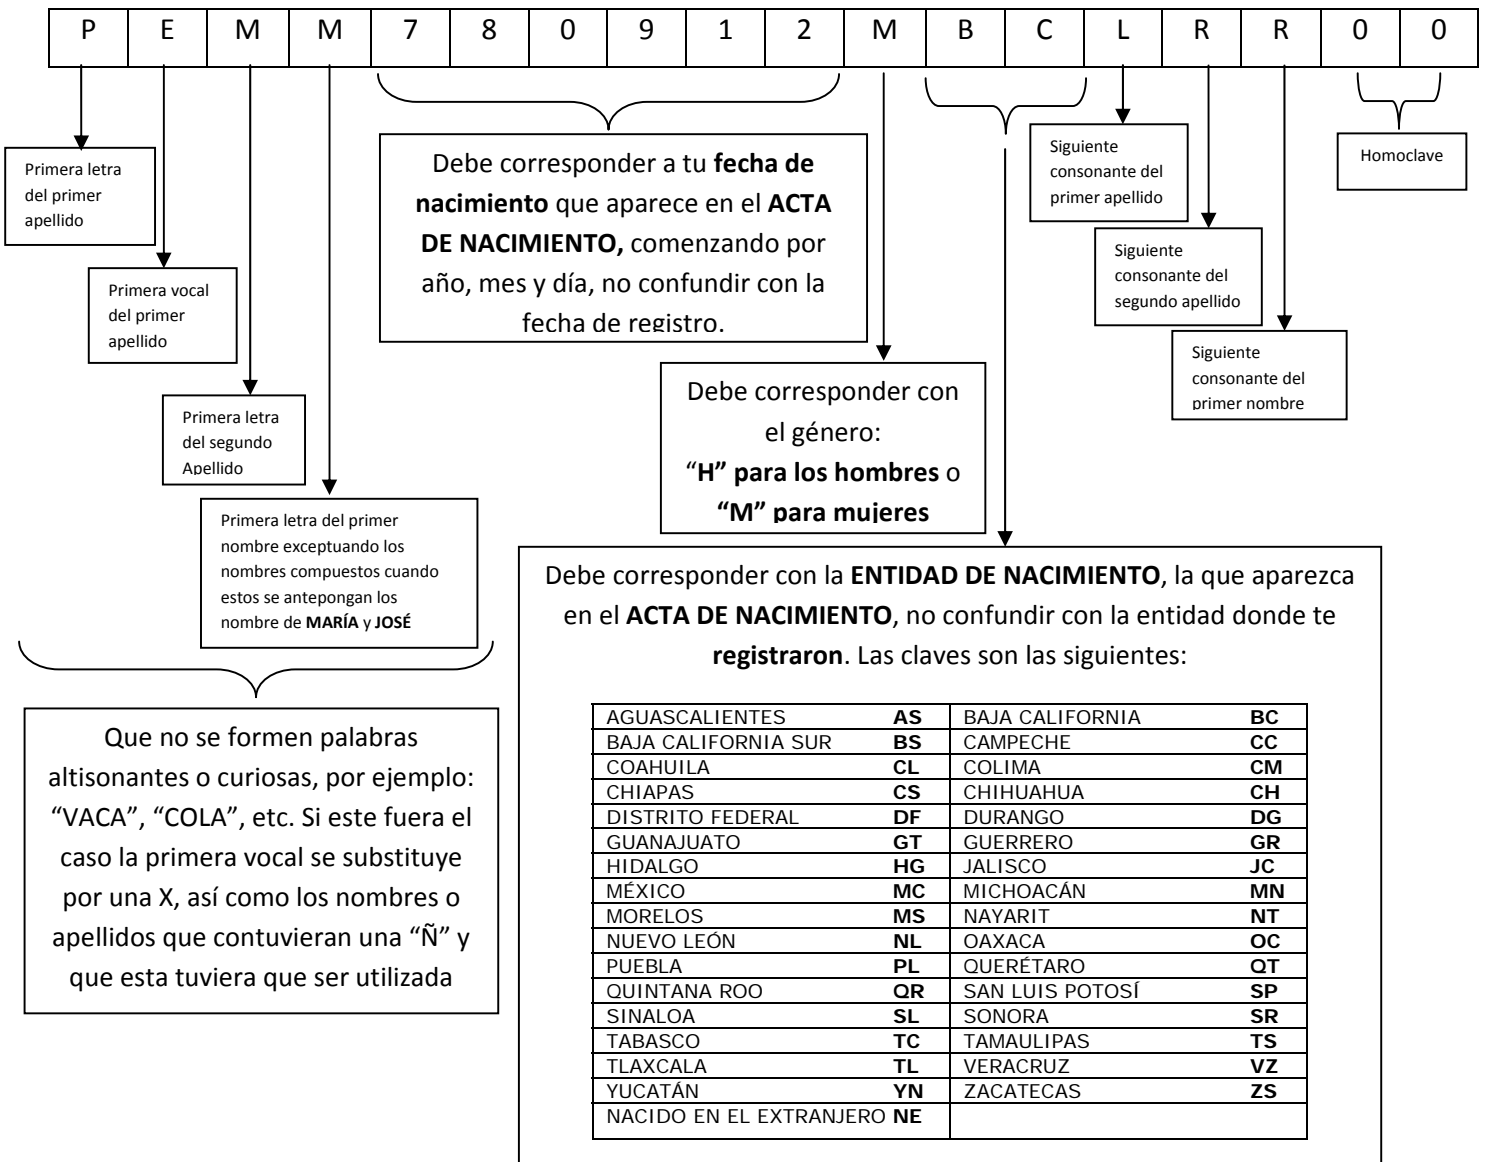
| P | E | M | M | 7 | 8 | 0 | 9 | 1 | 2 | M | B | C | L | R | R | 0 | 0 |
|---|---|---|---|---|---|---|---|---|---|---|---|---|---|---|---|---|---|

Primera letra del primer apellido

Primera vocal del primer apellido

Primera letra del segundo Apellido

Primera letra del primer nombre exceptuando los nombres compuestos cuando estos se antepongan los nombre de **MARÍA** y **JOSÉ**

Que no se formen palabras altisonantes o curiosas, por ejemplo: "VACA", "COLA", etc. Si este fuera el caso la primera vocal se substituye por una X, así como los nombres o apellidos que contuvieran una "Ñ" y que esta tuviera que ser utilizada

Debe corresponder a tu **fecha de nacimiento** que aparece en el **ACTA DE NACIMIENTO,** comenzando por año, mes y día, no confundir con la fecha de registro.

Debe corresponder con el género: "**H" para los hombres** o **"M" para mujeres**

Siguiente consonante del primer apellido

Siguiente consonante del segundo apellido

Siguiente consonante del primer nombre

Homoclave

Debe corresponder con la **ENTIDAD DE NACIMIENTO**, la que aparezca en el **ACTA DE NACIMIENTO**, no confundir con la entidad donde te **registraron**. Las claves son las siguientes:

| | | | |
|---|---|---|---|
| AGUASCALIENTES | **AS** | BAJA CALIFORNIA | **BC** |
| BAJA CALIFORNIA SUR | **BS** | CAMPECHE | **CC** |
| COAHUILA | **CL** | COLIMA | **CM** |
| CHIAPAS | **CS** | CHIHUAHUA | **CH** |
| DISTRITO FEDERAL | **DF** | DURANGO | **DG** |
| GUANAJUATO | **GT** | GUERRERO | **GR** |
| HIDALGO | **HG** | JALISCO | **JC** |
| MÉXICO | **MC** | MICHOACÁN | **MN** |
| MORELOS | **MS** | NAYARIT | **NT** |
| NUEVO LEÓN | **NL** | OAXACA | **OC** |
| PUEBLA | **PL** | QUERÉTARO | **QT** |
| QUINTANA ROO | **QR** | SAN LUIS POTOSÍ | **SP** |
| SINALOA | **SL** | SONORA | **SR** |
| TABASCO | **TC** | TAMAULIPAS | **TS** |
| TLAXCALA | **TL** | VERACRUZ | **VZ** |
| YUCATÁN | **YN** | ZACATECAS | **ZS** |
| NACIDO EN EL EXTRANJERO **NE** | | | |